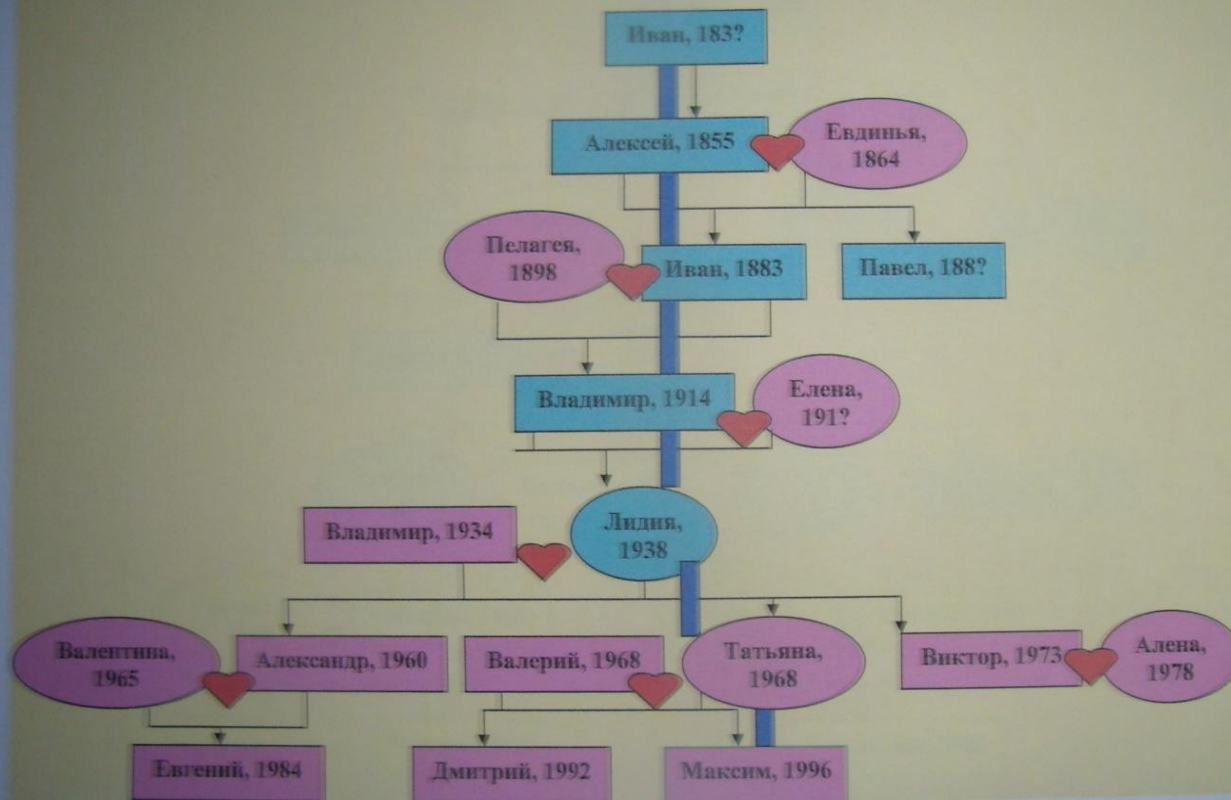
Иван, 183?

Алексей, 1855

Евдинья, 1864

Пелагея, 1898

Иван, 1883

Павел, 188?

Владимир, 1914

Елена, 191?

Владимир, 1934

Лидия, 1938

Валентина, 1965

Александр, 1960

Валерий, 1968

Татьяна, 1968

Виктор, 1973

Алена, 1978

Евгений, 1984

Дмитрий, 1992

Максим, 1996